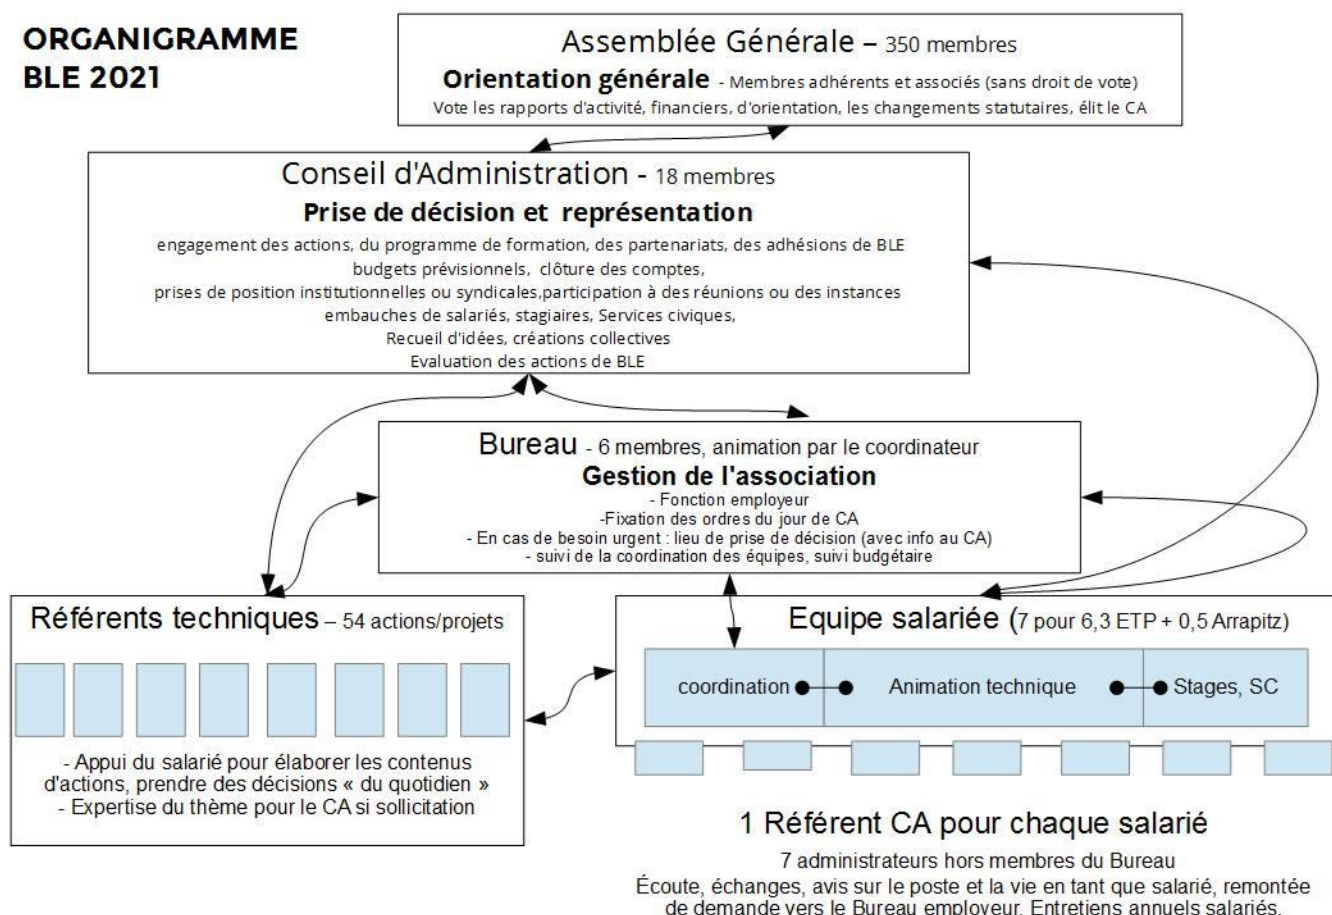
ORGANIGRAMME BLE 2021

Assemblée Générale – 350 membres
Orientation générale - Membres adhérents et associés (sans droit de vote)
Vote les rapports d'activité, financiers, d'orientation, les changements statutaires, élit le CA

Conseil d'Administration - 18 membres
Prise de décision et représentation
engagement des actions, du programme de formation, des partenariats, des adhésions de BLE
budgets prévisionnels, clôture des comptes,
prises de position institutionnelles ou syndicales,participation à des réunions ou des instances
embauches de salariés, stagiaires, Services civiques,
Recueil d'idées, créations collectives
Evaluation des actions de BLE

Bureau - 6 membres, animation par le coordinateur
Gestion de l'association
- Fonction employeur
-Fixation des ordres du jour de CA
- En cas de besoin urgent : lieu de prise de décision (avec info au CA)
- suivi de la coordination des équipes, suivi budgétaire

Référents techniques – 54 actions/projets

- Appui du salarié pour élaborer les contenus d'actions, prendre des décisions « du quotidien »
- Expertise du thème pour le CA si sollicitation

Equipe salariée (7 pour 6,3 ETP + 0,5 Arrapitz)

coordination | Animation technique | Stages, SC

1 Référent CA pour chaque salarié
7 administrateurs hors membres du Bureau
Écoute, échanges, avis sur le poste et la vie en tant que salarié, remontée de demande vers le Bureau employeur. Entretiens annuels salariés.